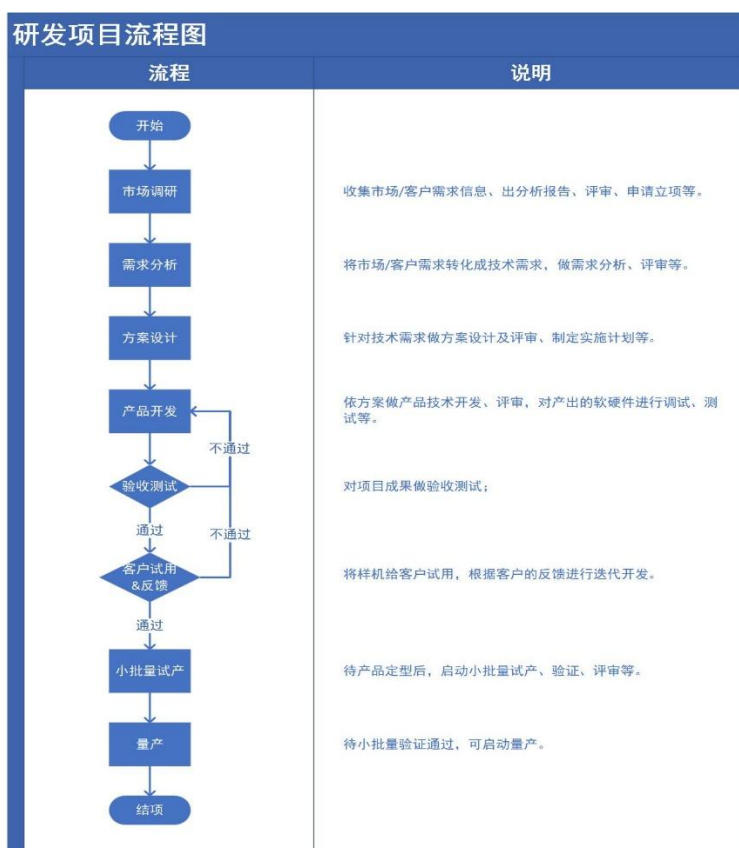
研发项目流程图

| 流程 | 说明 |
|---|---|
| 开始 | |
| 市场调研 | 收集市场/客户需求信息、出分析报告、评审、申请立项等。 |
| 需求分析 | 将市场/客户需求转化成技术需求，做需求分析、评审等。 |
| 方案设计 | 针对技术需求做方案设计及评审、制定实施计划等。 |
| 产品开发 | 依方案做产品技术开发、评审，对产出的软硬件进行调试、测试等。 |
| 验收测试（不通过；通过） | 对项目成果做验收测试； |
| 客户试用&反馈（不通过；通过） | 将样机给客户试用，根据客户的反馈进行迭代开发。 |
| 小批量试产 | 待产品定型后，启动小批量试产、验证、评审等。 |
| 量产 | 待小批量验证通过，可启动量产。 |
| 结项 | |